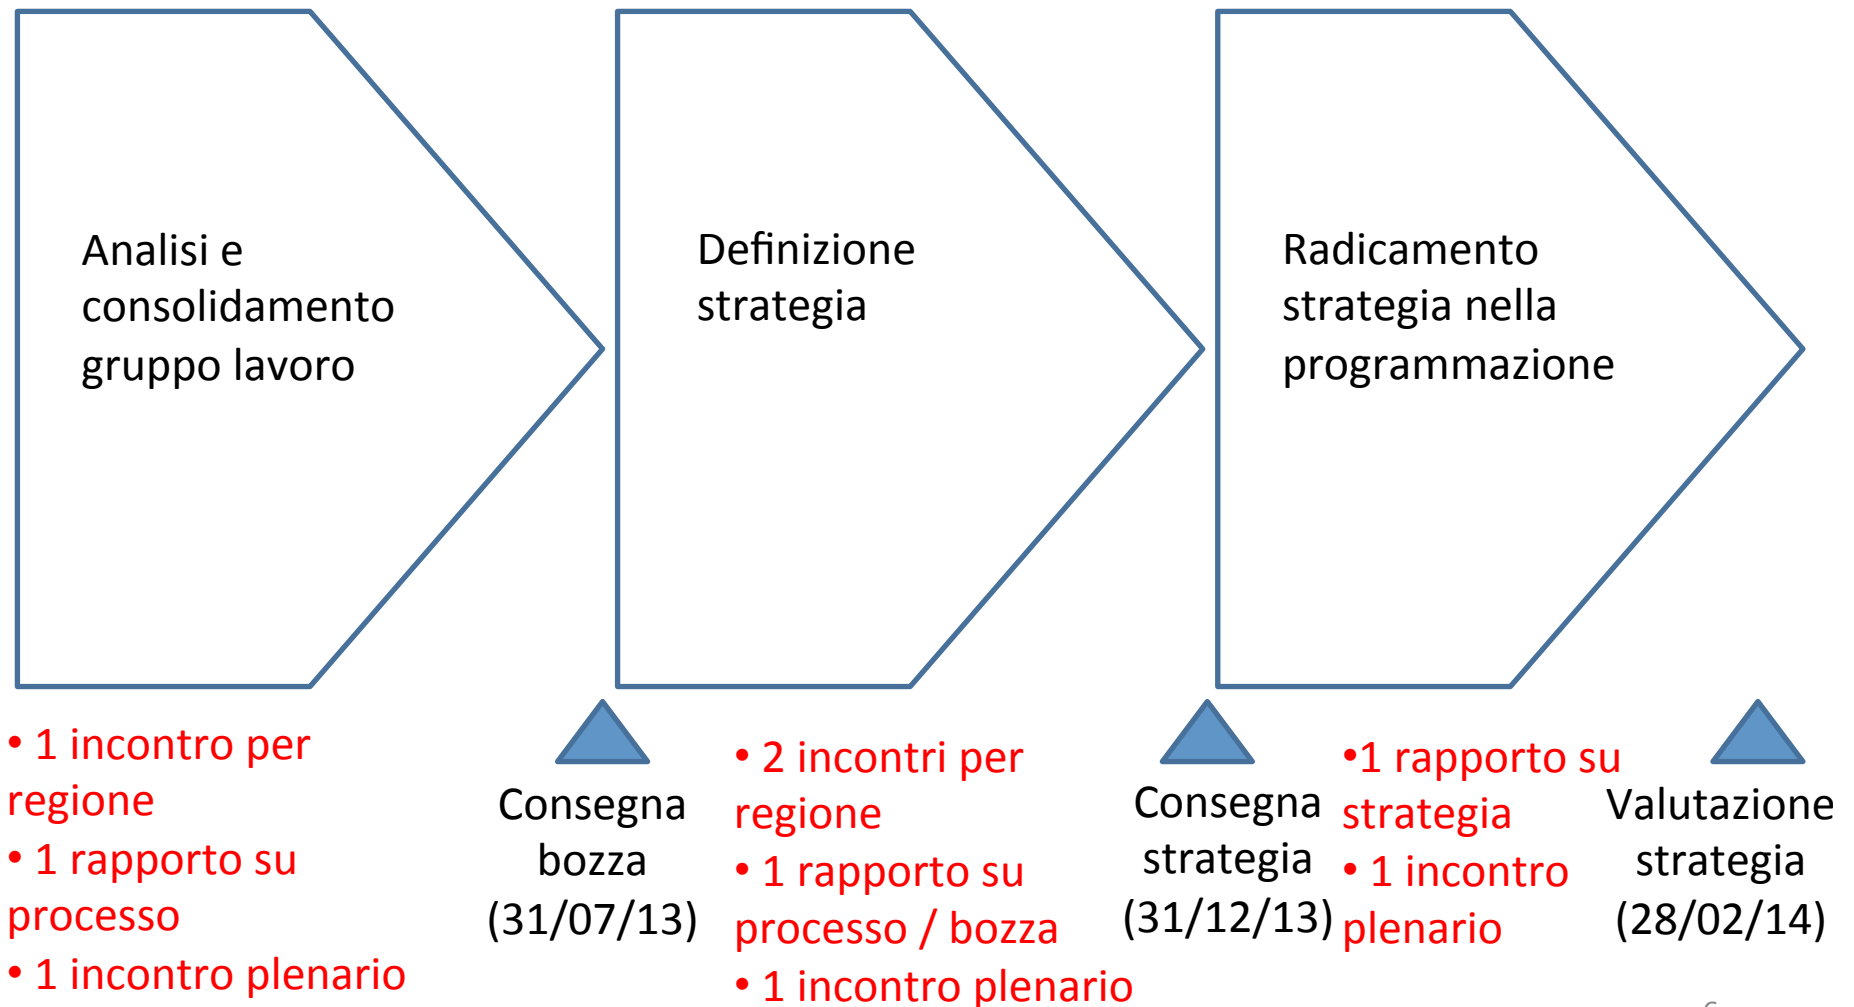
Analisi e consolidamento gruppo lavoro

Definizione strategia

Radicamento strategia nella programmazione

• 1 incontro per regione
• 1 rapporto su processo
• 1 incontro plenario

Consegna bozza (31/07/13)

• 2 incontri per regione
• 1 rapporto su processo / bozza
• 1 incontro plenario

Consegna strategia (31/12/13)

•1 rapporto su strategia
• 1 incontro plenario

Valutazione strategia (28/02/14)